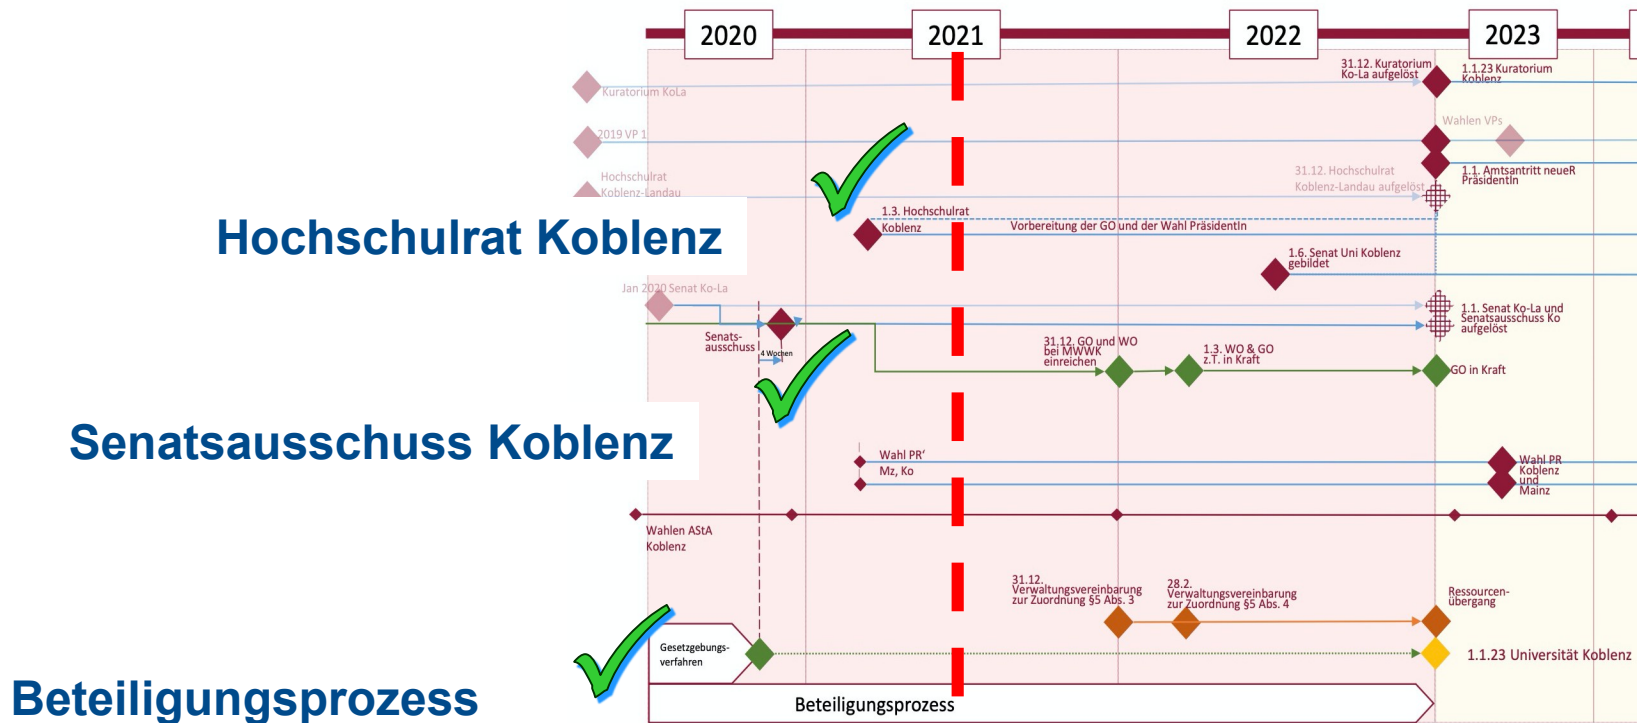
2020

2021

2022

2023

Kuratorium KoLa

31.12. Kuratorium Ko-La aufgelöst

1.1.23 Kuratorium Koblenz

2019 VP 1

Wahlen VPs

Hochschulrat Koblenz-Landau

31.12. Hochschulrat Koblenz-Landau aufgelöst

1.1. Amtsantritt neueR PräsidentIn

1.3. Hochschulrat Koblenz

Vorbereitung der GO und der Wahl PräsidentIn

Hochschulrat Koblenz

1.6. Senat Uni Koblenz gebildet

Jan 2020 Senat Ko-La

1.1. Senat Ko-La und Senatsausschuss Ko aufgelöst

Senatsausschuss

4 Wochen

31.12. GO und WO bei MWWK einreichen

1.3. WO & GO z.T. in Kraft

GO in Kraft

Senatsausschuss Koblenz

Wahl PR' Mz, Ko

Wahl PR Koblenz und Mainz

Wahlen AStA Koblenz

31.12. Verwaltungsvereinbarung zur Zuordnung §5 Abs. 3

28.2. Verwaltungsvereinbarung zur Zuordnung §5 Abs. 4

Ressourcenübergang

Gesetzgebungsverfahren

1.1.23 Universität Koblenz

Beteiligungsprozess

Beteiligungsprozess